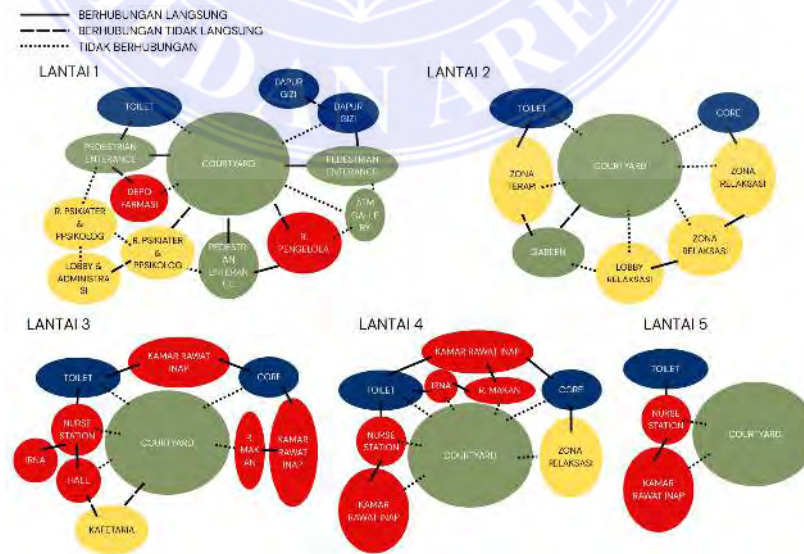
BERHUBUNGAN LANGSUNG
BERHUBUNGAN TIDAK LANGSUNG
TIDAK BERHUBUNGAN

LANTAI 1

TOILET
DAPUR GIZI
DAPUR GIZI
PEDESTRIAN ENTERANCE
COURTYARD
PEDESTRIAN ENTERANCE
DEPO FARMASI
ATM GALLERY
R. PSIKIATER & PPSIKOLOG
R. PSIKIATER & PPSIKOLOG
R. PENGELOLA
PEDESTRIAN ENTERANCE
LOBBY & ADMINISTRASI

LANTAI 2

TOILET
CORE
ZONA TERAPI
COURTYARD
ZONA RELAKSASI
ZONA RELAKSASI
GARDEN
LOBBY RELAKSASI

LANTAI 3

KAMAR RAWAT INAP
TOILET
CORE
NURSE STATION
COURTYARD
R. MAKAN
KAMAR RAWAT INAP
IRNA
HALL
KAFETARIA

LANTAI 4

KAMAR RAWAT INAP
TOILET
IRNA
R. MAKAN
CORE
NURSE STATION
COURTYARD
ZONA RELAKSASI
KAMAR RAWAT INAP

LANTAI 5

TOILET
NURSE STATION
COURTYARD
KAMAR RAWAT INAP